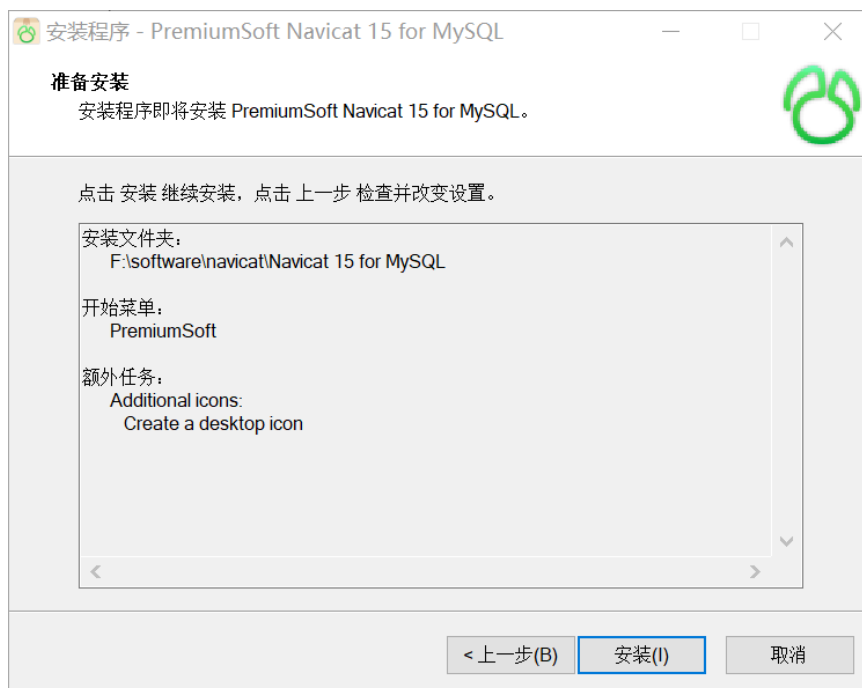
安装程序 - PremiumSoft Navicat 15 for MySQL

准备安装
安装程序即将安装 PremiumSoft Navicat 15 for MySQL。

点击 安装 继续安装，点击 上一步 检查并改变设置。

安装文件夹：
F:\software\navicat\Navicat 15 for MySQL

开始菜单：
PremiumSoft

额外任务：
Additional icons:
Create a desktop icon

< 上一步(B)
安装(I)
取消